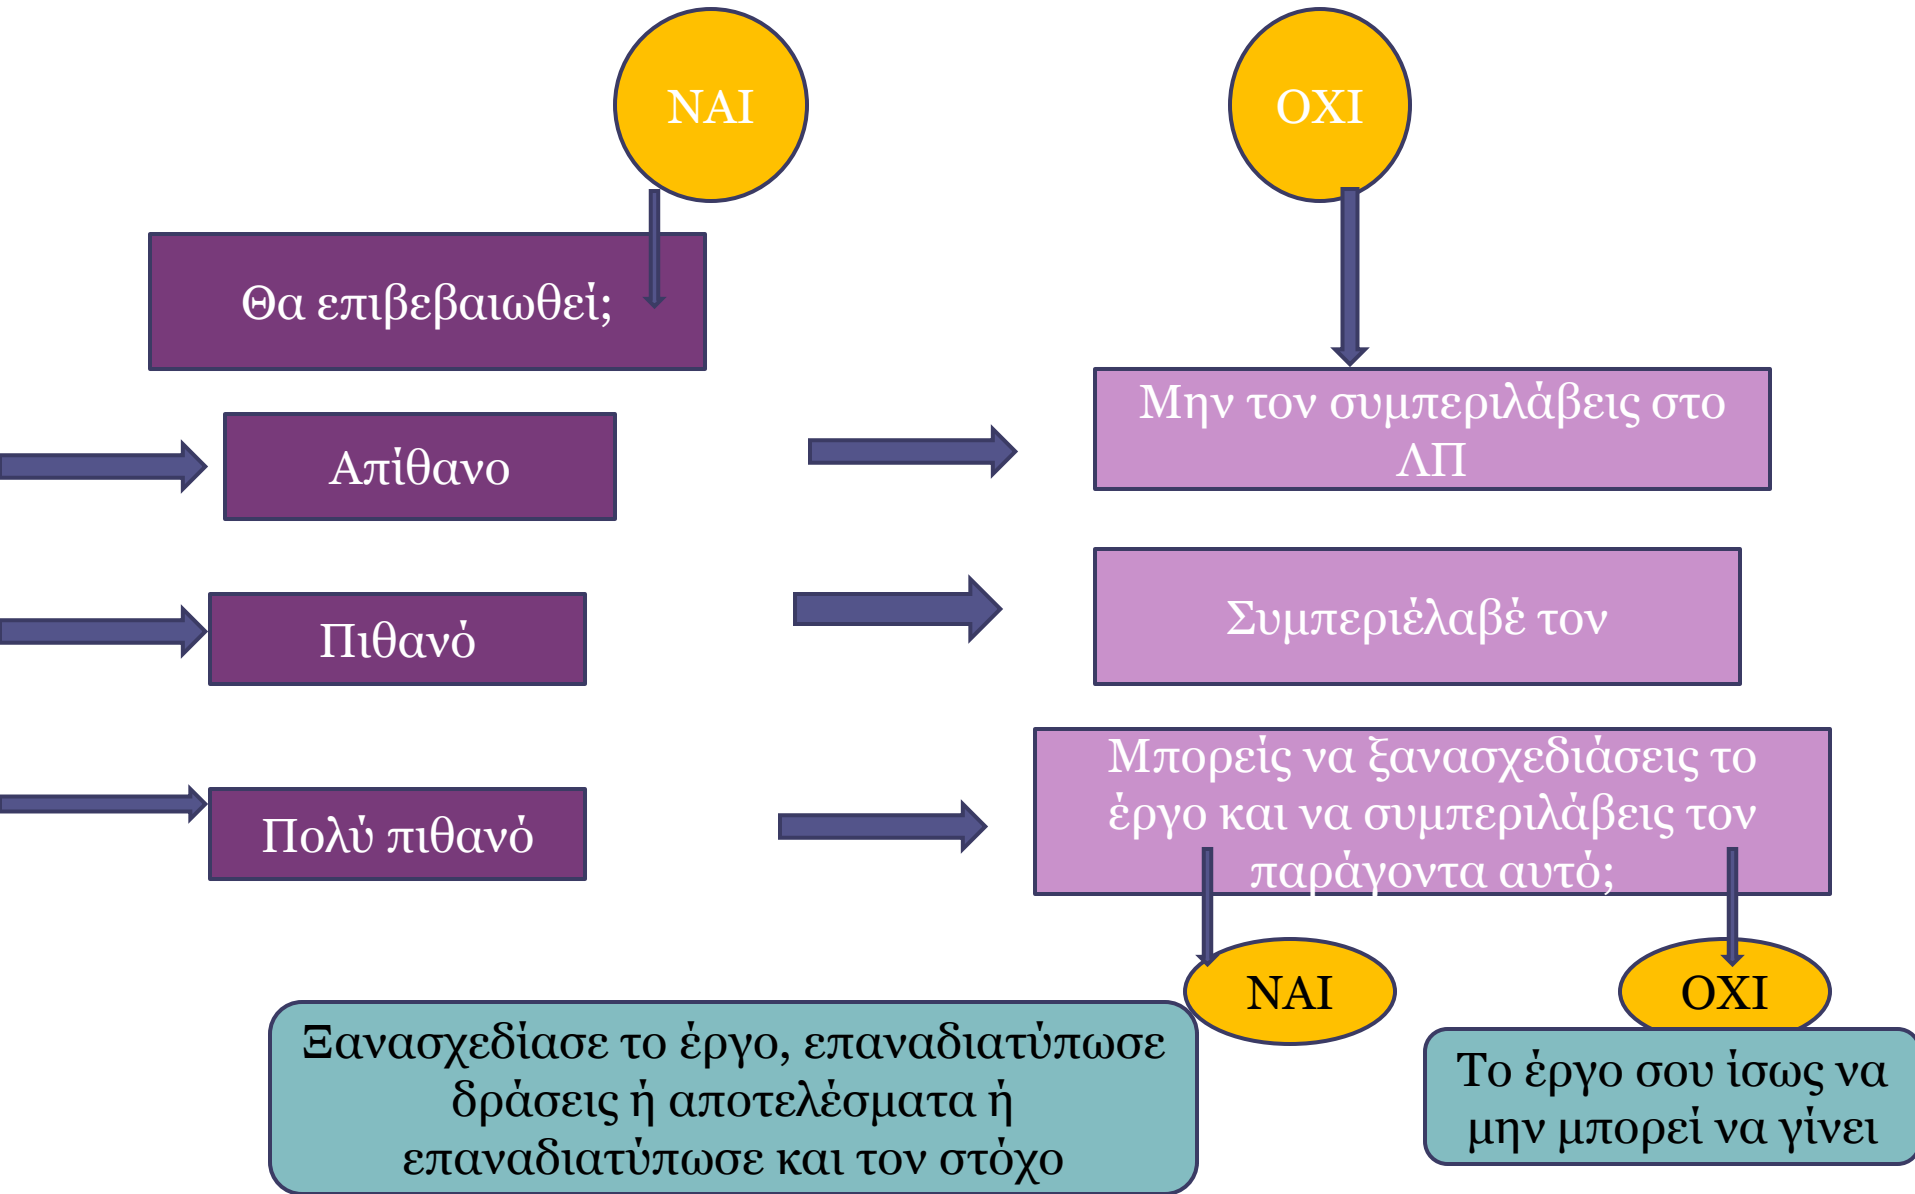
ΝΑΙ

ΟΧΙ

Θα επιβεβαιωθεί;

Μην τον συμπεριλάβεις στο ΛΠ

Απίθανο

Πιθανό

Συμπεριέλαβέ τον

Πολύ πιθανό

Μπορείς να ξανασχεδιάσεις το έργο και να συμπεριλάβεις τον παράγοντα αυτό;

ΝΑΙ

ΟΧΙ

Ξανασχεδίασε το έργο, επαναδιατύπωσε δράσεις ή αποτελέσματα ή επαναδιατύπωσε και τον στόχο

Το έργο σου ίσως να μην μπορεί να γίνει